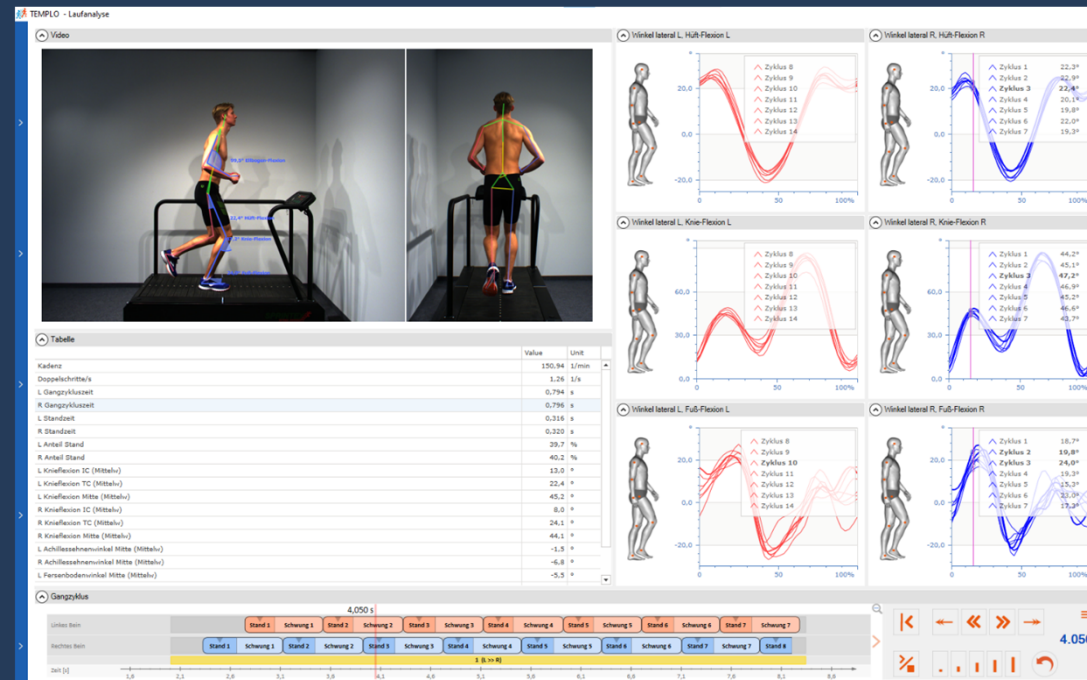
TEMPLO - Laufanalyse

Video

Tabelle

| | Value | Unit |
|---|---|---|
| Kadenz | 150,94 | 1/min |
| Doppelschritte/s | 1,26 | 1/s |
| L Gangzykluszeit | 0,794 | s |
| R Gangzykluszeit | 0,796 | s |
| L Standzeit | 0,316 | s |
| R Standzeit | 0,320 | s |
| L Anteil Stand | 39,7 | % |
| R Anteil Stand | 40,2 | % |
| L Knieflexion IC (Mittelw) | 13,0 | ° |
| L Knieflexion TC (Mittelw) | 22,4 | ° |
| L Knieflexion Mitte (Mittelw) | 45,2 | ° |
| R Knieflexion IC (Mittelw) | 8,0 | ° |
| R Knieflexion TC (Mittelw) | 24,1 | ° |
| R Knieflexion Mitte (Mittelw) | 44,1 | ° |
| L Achillessehnenwinkel Mitte (Mittelw) | -1,5 | ° |
| R Achillessehnenwinkel Mitte (Mittelw) | -6,8 | ° |
| L Fersenbodenwinkel Mitte (Mittelw) | -5,5 | ° |

Winkel lateral L, Hüft-Flexion L
Zyklus 8
Zyklus 9
Zyklus 10
Zyklus 11
Zyklus 12
Zyklus 13
Zyklus 14
20,0
0,0
-20,0
0
50
100%

Winkel lateral R, Hüft-Flexion R
Zyklus 1 22,3°
Zyklus 2 22,9°
Zyklus 3 22,4°
Zyklus 4 20,1°
Zyklus 5 19,8°
Zyklus 6 22,0°
Zyklus 7 19,3°
20,0
0,0
-20,0
0
50
100%

Winkel lateral L, Knie-Flexion L
Zyklus 8
Zyklus 9
Zyklus 10
Zyklus 11
Zyklus 12
Zyklus 13
Zyklus 14
60,0
30,0
0,0
0
50
100%

Winkel lateral R, Knie-Flexion R
Zyklus 1 44,2°
Zyklus 2 45,1°
Zyklus 3 47,2°
Zyklus 4 46,9°
Zyklus 5 45,2°
Zyklus 6 46,6°
Zyklus 7 43,7°
60,0
30,0
0,0
0
50
100%

Winkel lateral L, Fuß-Flexion L
Zyklus 8
Zyklus 9
Zyklus 10
Zyklus 11
Zyklus 12
Zyklus 13
Zyklus 14
20,0
0,0
-20,0
0
50
100%

Winkel lateral R, Fuß-Flexion R
Zyklus 1 18,7°
Zyklus 2 19,8°
Zyklus 3 24,0°
Zyklus 4 19,3°
Zyklus 5 15,3°
Zyklus 6 13,0°
Zyklus 7 17,3°
20,0
0,0
-20,0
0
50
100%

Gangzyklus
4,050 s
Linkes Bein: Stand 1 Schwung 1 Stand 2 Schwung 2 Stand 3 Schwung 3 Stand 4 Schwung 4 Stand 5 Schwung 5 Stand 6 Schwung 6 Stand 7 Schwung 7
Rechtes Bein: Stand 1 Schwung 1 Stand 2 Schwung 2 Stand 3 Schwung 3 Stand 4 Schwung 4 Stand 5 Schwung 5 Stand 6 Schwung 6 Stand 7 Schwung 7 Stand 8
1 (L >> R)
Zeit [s] 1,6 2,1 2,6 3,1 3,6 4,1 4,6 5,1 5,6 6,1 6,6 7,1 7,6 8,1 8,6
4.05